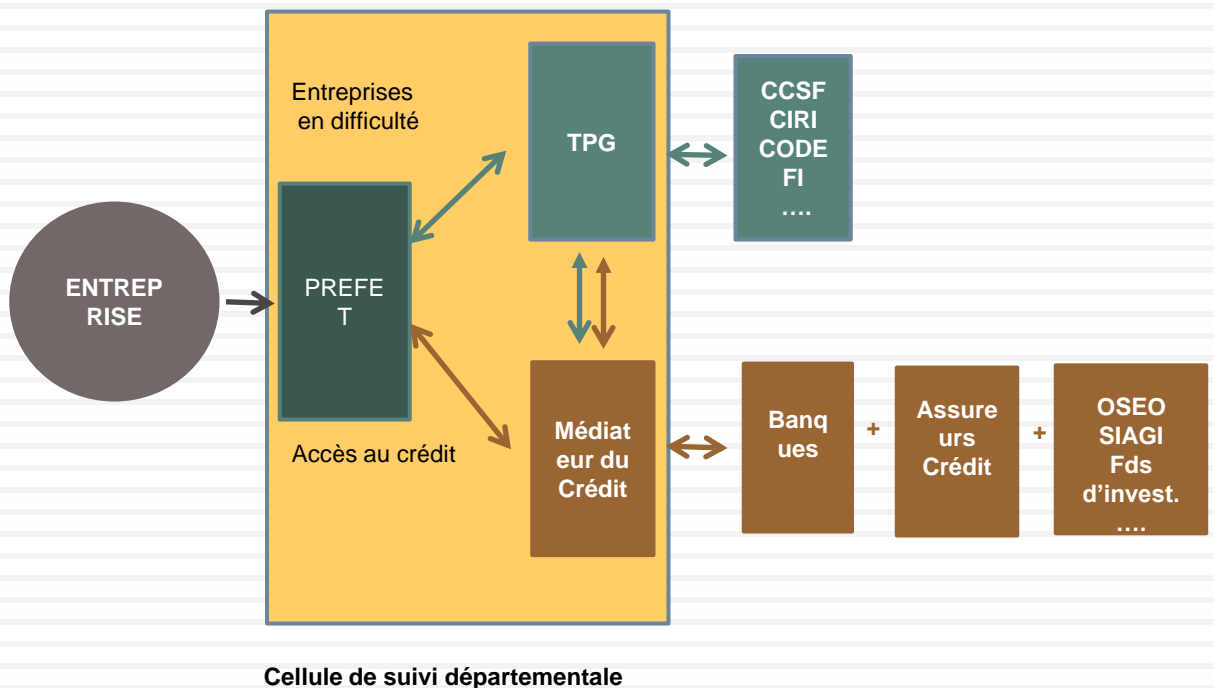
Entreprises en difficulté

TPG

CCSF
CIRI
CODEFI
….

ENTREPRISE

PREFET

Accès au crédit

Médiateur du Crédit

Banques

+

Assureurs Crédit

+

OSEO
SIAGI
Fds d'invest.
….

Cellule de suivi départementale